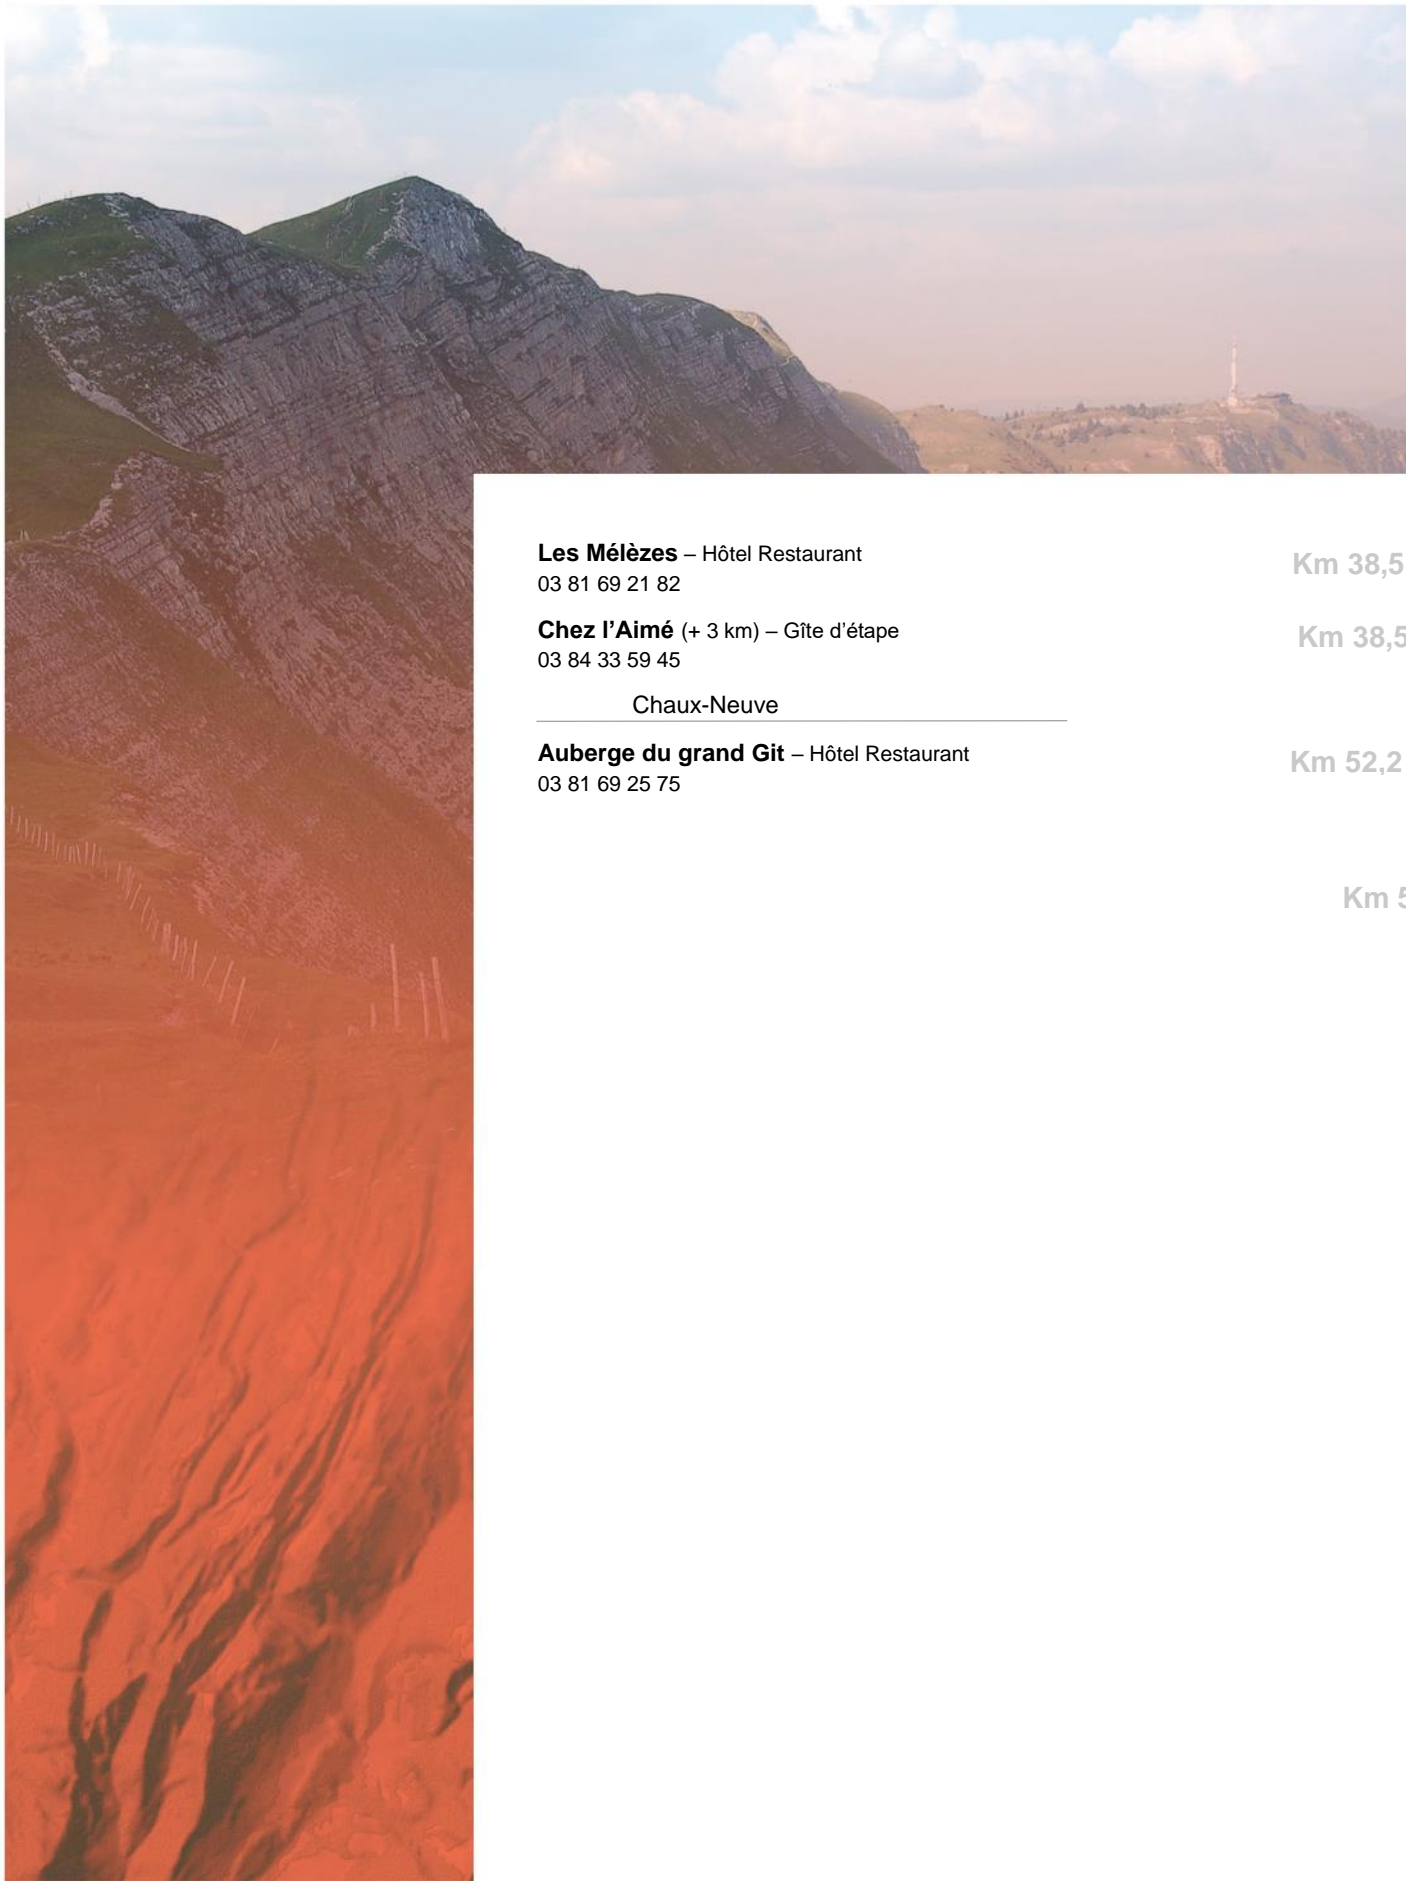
**Les Mélèzes** – Hôtel Restaurant
03 81 69 21 82

Km 38,5

**Chez l'Aimé** (+ 3 km) – Gîte d'étape
03 84 33 59 45

Km 38,5

Chaux-Neuve

**Auberge du grand Git** – Hôtel Restaurant
03 81 69 25 75

Km 52,2

Km 5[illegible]